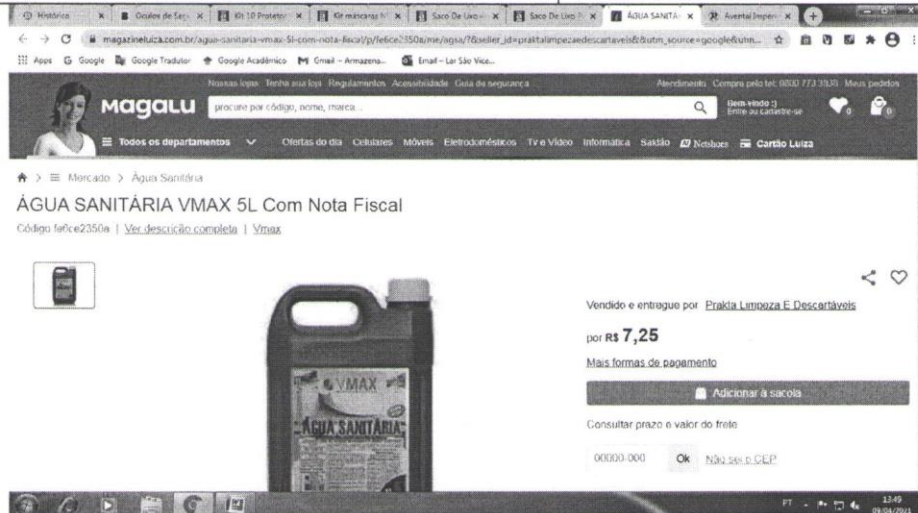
Histórico | Oculos de Seg | Kit 10 Protetor | Kit máscaras | Saco De Lixo | Saco De Lixo | ÁGUA SANITÁ | Avental Imper

magazineluiza.com.br/agua-sanitaria-vmax-5l-com-nota-fiscal/p/fe6ce2350a/me/agsa/?&seller_id=praktalimpezaedescartaveis&utm_source=google&utm...

Apps Google Google Tradutor Google Acadêmico Gmail – Armazena... Email – Lar São Vice...

Nossas lojas Tenha sua loja Regulamentos Acessibilidade Guia de segurança Atendimento Compra pelo tel: 0800 773 3838 Meus pedidos

magalu procure por código, nome, marca... Bem-vindo :) Entre ou cadastre-se

Todos os departamentos Ofertas do dia Celulares Móveis Eletrodomésticos TV e Vídeo Informática Saldão Netshoes Cartão Luiza

Mercado > Água Sanitária

ÁGUA SANITÁRIA VMAX 5L Com Nota Fiscal

Código fe6ce2350a | Ver descrição completa | Vmax

VMAX
ÁGUA SANITÁRIA

Vendido e entregue por Prakta Limpeza E Descartáveis

por R$ 7,25

Mais formas de pagamento

Adicionar à sacola

Consultar prazo e valor do frete

00000-000 Ok Não sei o CEP

PT 13:49 09/04/2021